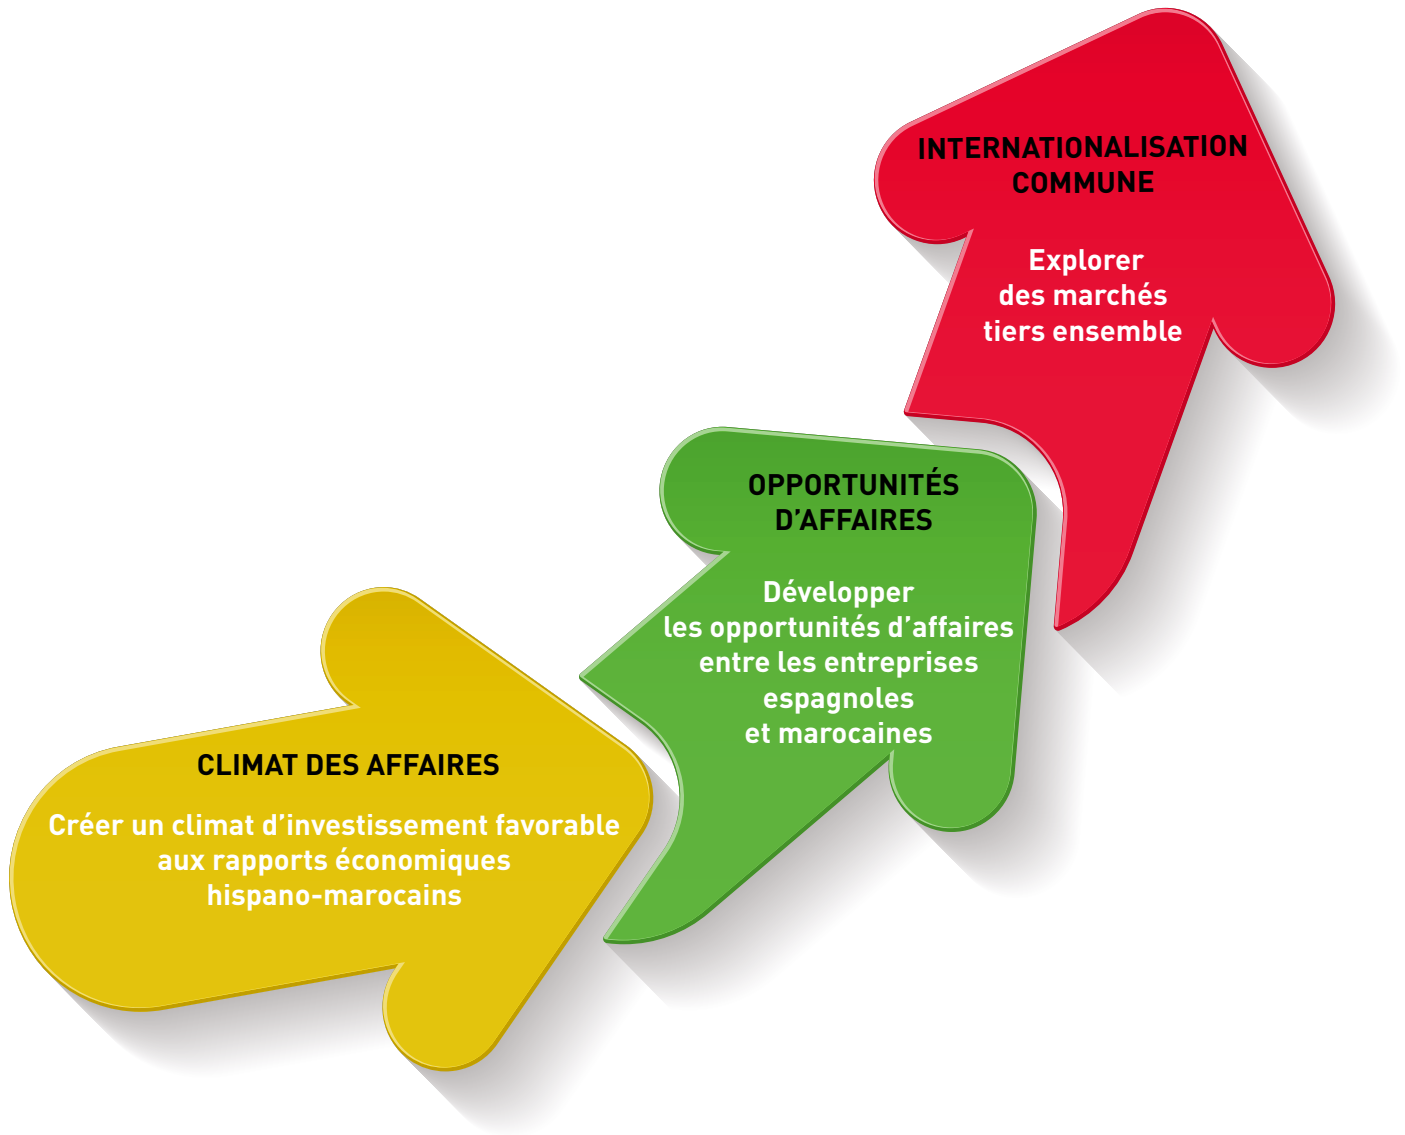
CLIMAT DES AFFAIRES

Créer un climat d'investissement favorable aux rapports économiques hispano-marocains

OPPORTUNITÉS D'AFFAIRES

Développer les opportunités d'affaires entre les entreprises espagnoles et marocaines

INTERNATIONALISATION COMMUNE

Explorer des marchés tiers ensemble